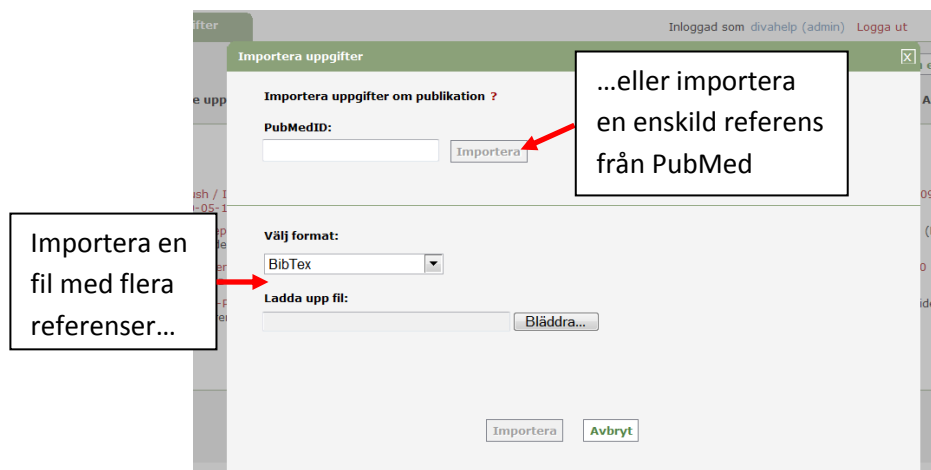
ifter

Inloggad som divahelp (admin) Logga ut

Importera uppgifter

X

Importera uppgifter om publikation ?

PubMedID:

Importera

…eller importera en enskild referens från PubMed

Importera en fil med flera referenser…

Välj format:

BibTex

Ladda upp fil:

Bläddra...

Importera

Avbryt